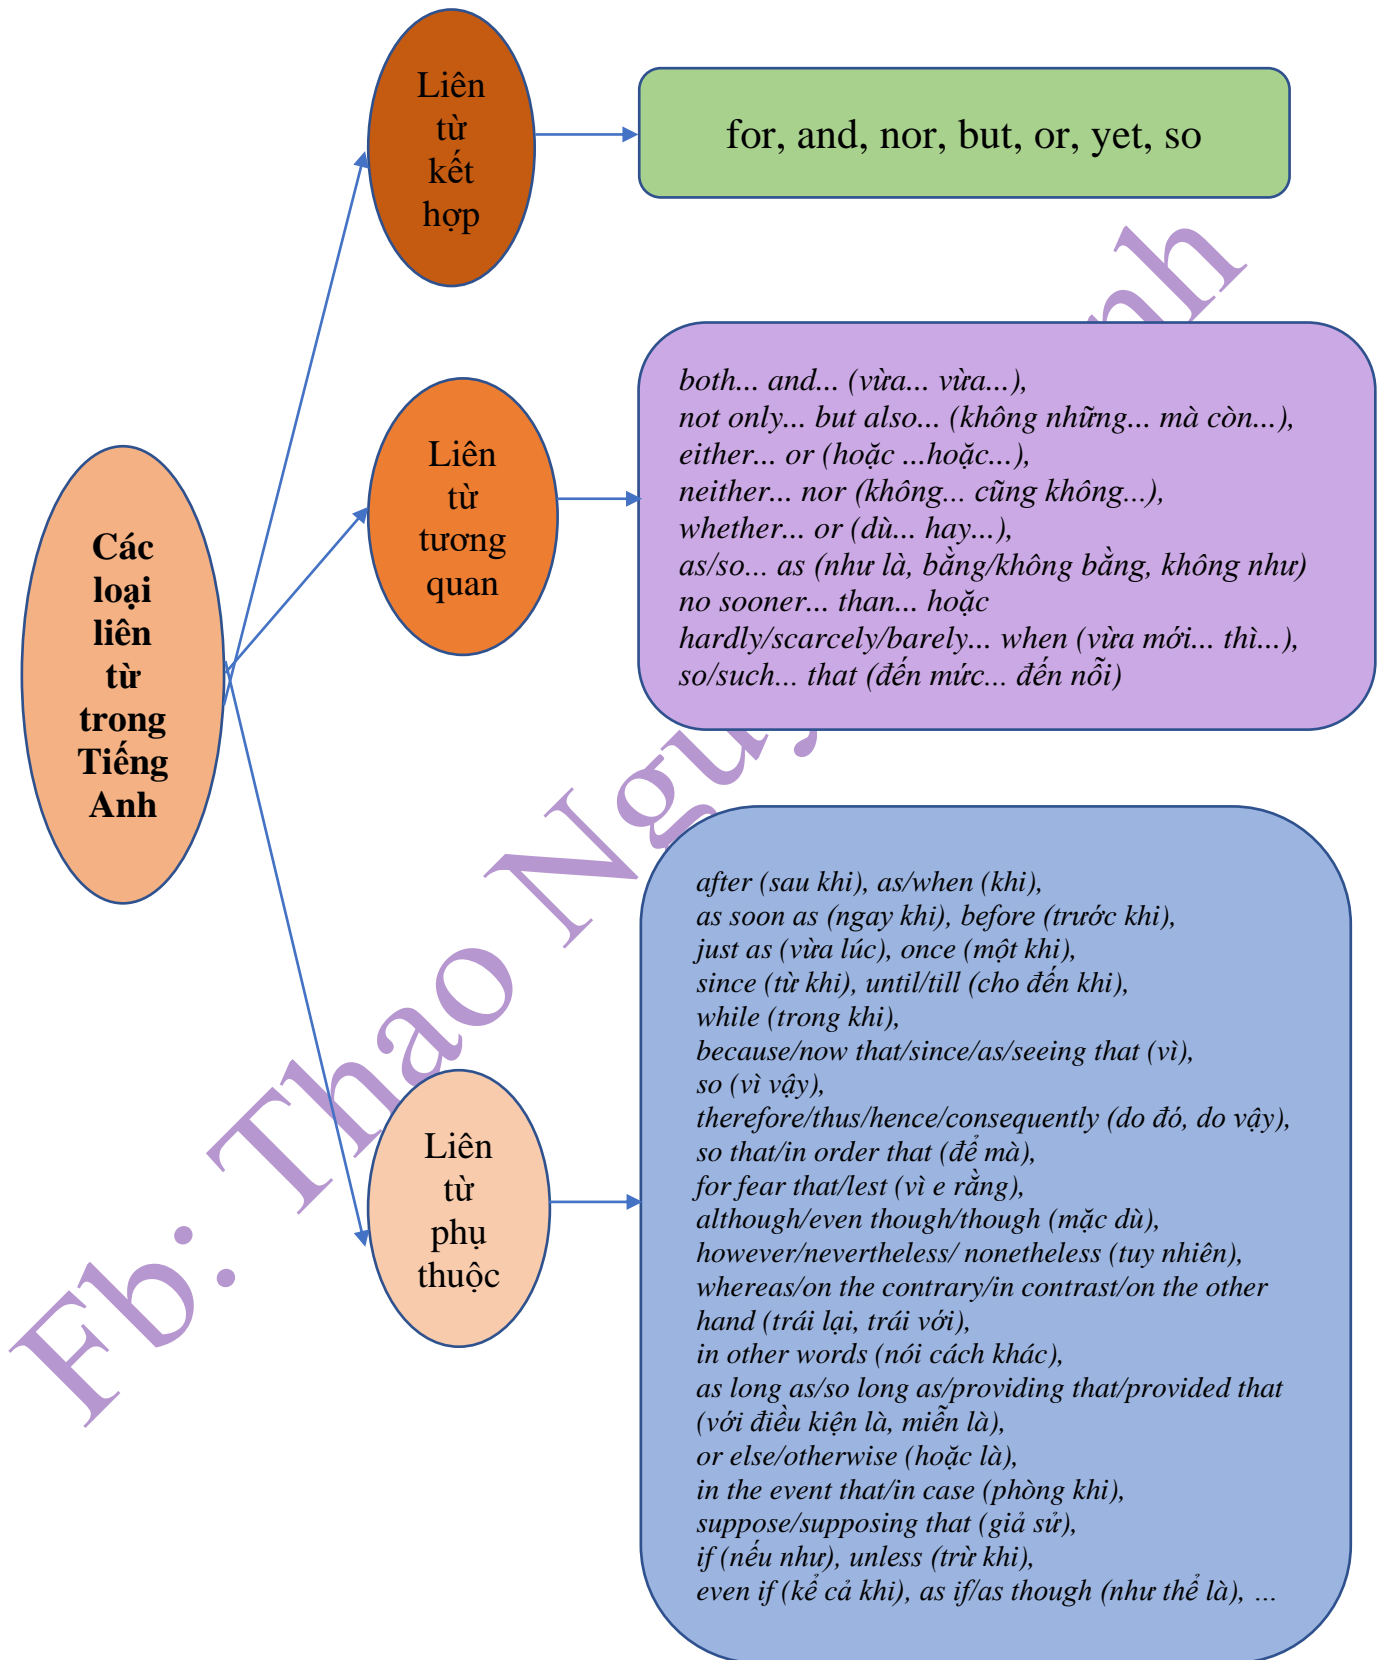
Các loại liên từ trong Tiếng Anh

Liên từ kết hợp

for, and, nor, but, or, yet, so

Liên từ tương quan

both... and... (vừa... vừa...),
not only... but also... (không những... mà còn...),
either... or (hoặc ...hoặc...),
neither... nor (không... cũng không...),
whether... or (dù... hay...),
as/so... as (như là, bằng/không bằng, không như)
no sooner... than... hoặc
hardly/scarcely/barely... when (vừa mới... thì...),
so/such... that (đến mức... đến nỗi)

Liên từ phụ thuộc

after (sau khi), as/when (khi),
as soon as (ngay khi), before (trước khi),
just as (vừa lúc), once (một khi),
since (từ khi), until/till (cho đến khi),
while (trong khi),
because/now that/since/as/seeing that (vì),
so (vì vậy),
therefore/thus/hence/consequently (do đó, do vậy),
so that/in order that (để mà),
for fear that/lest (vì e rằng),
although/even though/though (mặc dù),
however/nevertheless/ nonetheless (tuy nhiên),
whereas/on the contrary/in contrast/on the other hand (trái lại, trái với),
in other words (nói cách khác),
as long as/so long as/providing that/provided that (với điều kiện là, miễn là),
or else/otherwise (hoặc là),
in the event that/in case (phòng khi),
suppose/supposing that (giả sử),
if (nếu như), unless (trừ khi),
even if (kể cả khi), as if/as though (như thể là), ...

Fb: Thao Nguyen Anh